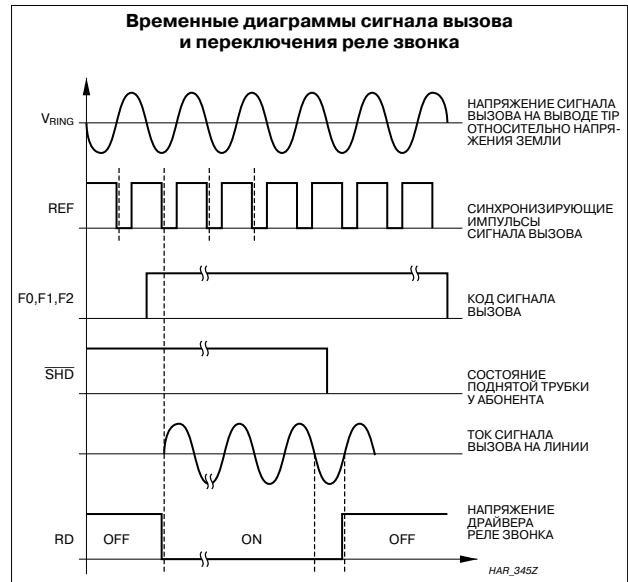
Временные диаграммы сигнала вызова и переключения реле звонка

$V_{RING}$

НАПРЯЖЕНИЕ СИГНАЛА ВЫЗОВА НА ВЫВОДЕ TIP ОТНОСИТЕЛЬНО НАПРЯЖЕНИЯ ЗЕМЛИ

REF

СИНХРОНИЗИРУЮЩИЕ ИМПУЛЬСЫ СИГНАЛА ВЫЗОВА

F0,F1,F2

КОД СИГНАЛА ВЫЗОВА

$\overline{SHD}$

СОСТОЯНИЕ ПОДНЯТОЙ ТРУБКИ У АБОНЕНТА

ТОК СИГНАЛА ВЫЗОВА НА ЛИНИИ

RD

OFF

ON

OFF

НАПРЯЖЕНИЕ ДРАЙВЕРА РЕЛЕ ЗВОНКА

HAR_345Z